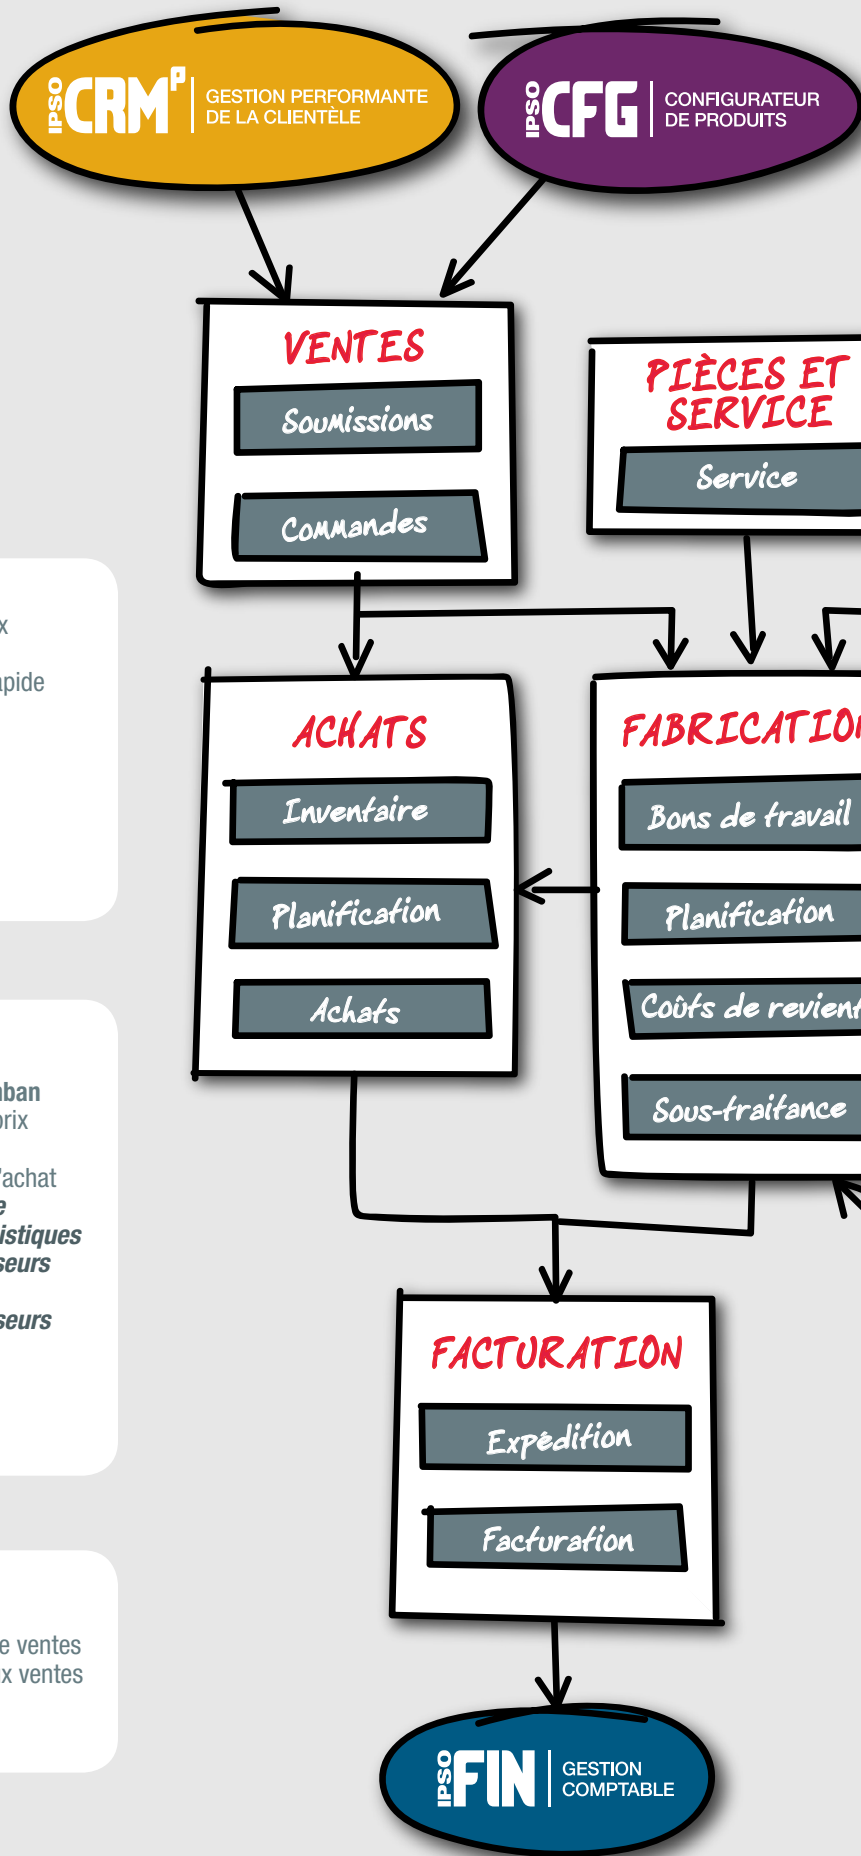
IPSO CRM^P GESTION PERFORMANTE DE LA CLIENTÈLE

IPSO CFG CONFIGURATEUR DE PRODUITS

VENTES
Soumissions
Commandes

PIÈCES ET SERVICE
Service

x
apide

ACHATS
Inventaire
Planification
Achats

FABRICATION
Bons de travail
Planification
Coûts de revient
Sous-traitance

nban
prix
'achat
e
istiques
seurs
seurs

FACTURATION
Expédition
Facturation

e ventes
x ventes

IPSO FIN GESTION COMPTABLE